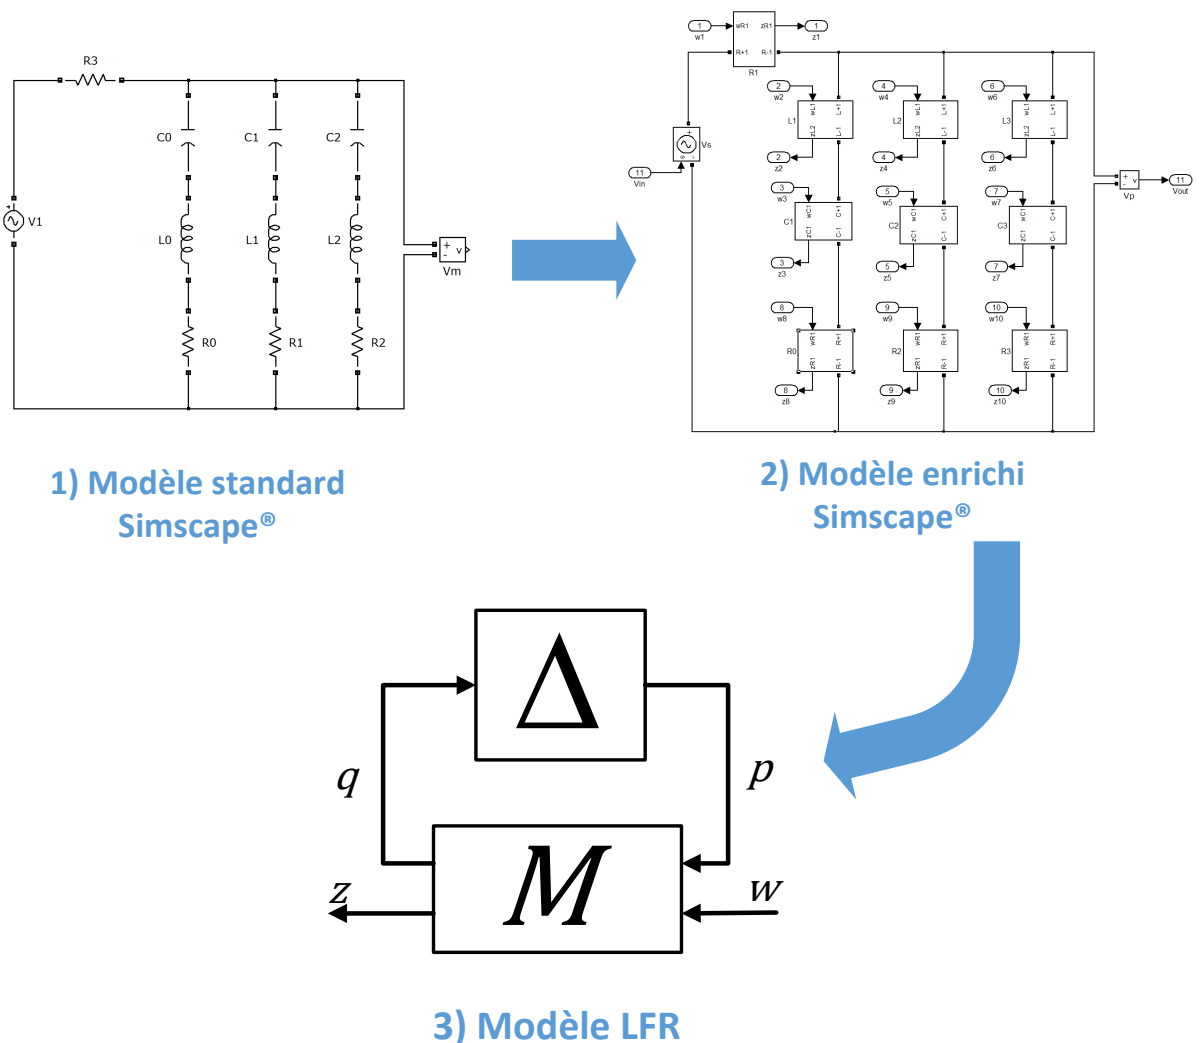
R3
C0
C1
C2
V1
L0
L1
L2
Vm
R0
R1
R2

1) Modèle standard Simscape®

1
w1
wR1
zR1
1
z1
R+1
R-1
R1
2
w2
4
w4
6
w6
L1
wL1
L+1
zL2
L-1
L2
wL1
L+1
zL2
L-1
L3
wL1
L+1
zL2
L-1
Vs
2
z2
4
z4
6
z6
11
Vin
3
w3
5
w5
7
w7
C1
wC1
C+1
zC1
C-1
C2
wC1
C+1
zC1
C-1
C3
wC1
C+1
zC1
C-1
Vp
11
Vout
3
z3
5
z5
7
z7
8
w8
9
w9
10
w10
R0
wR1
R+1
zR1
R-1
R2
wR1
R+1
zR1
R-1
R3
wR1
R+1
zR1
R-1
8
z8
9
z9
10
z10

2) Modèle enrichi Simscape®

$\Delta$
$q$
$p$
$M$
$z$
$w$

3) Modèle LFR